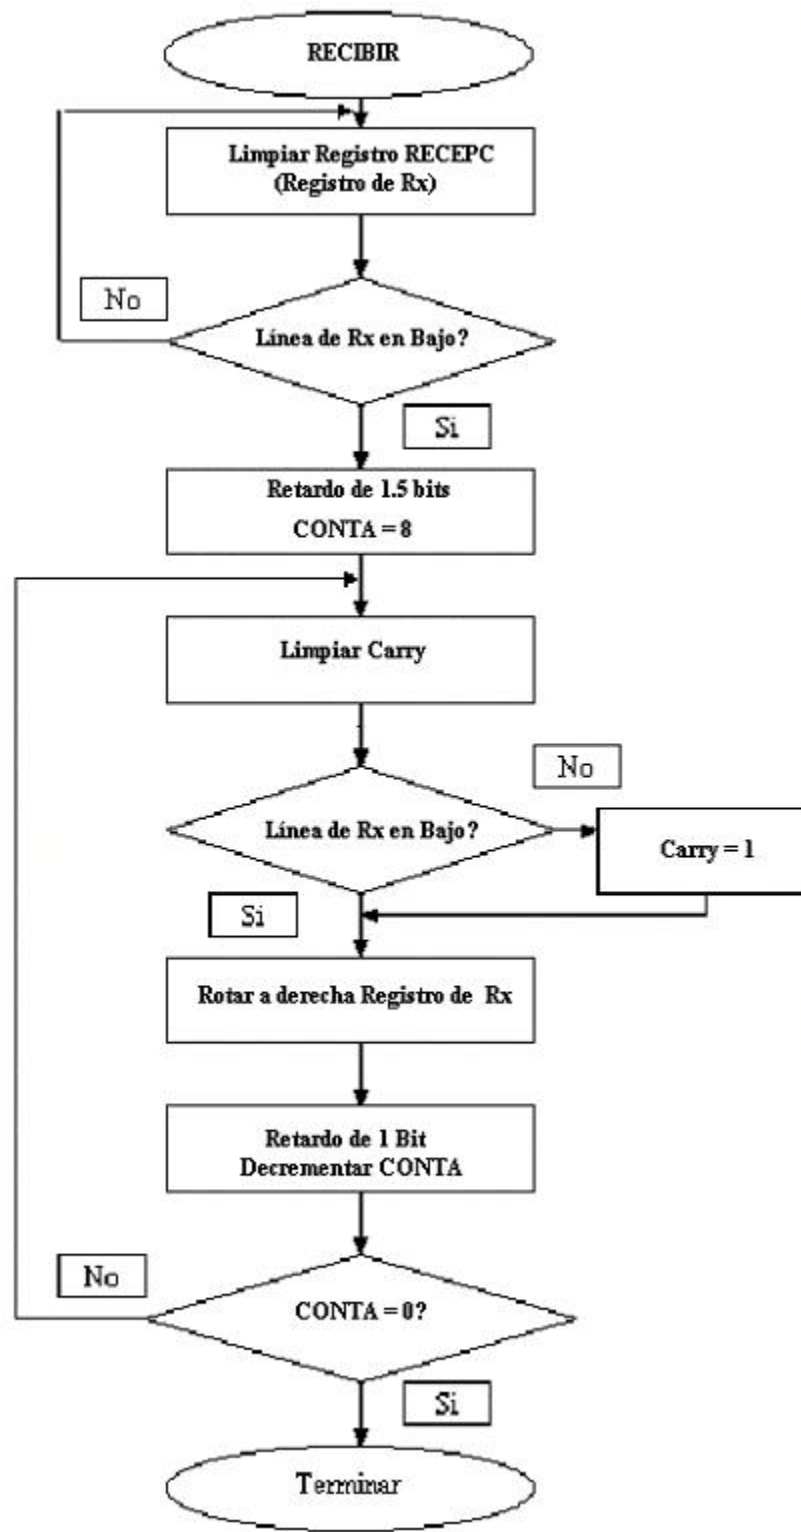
RECIBIR

Limpiar Registro RECEPC
(Registro de Rx)

No

Línea de Rx en Bajo?

Si

Retardo de 1.5 bits
CONTA = 8

Limpiar Carry

No

Línea de Rx en Bajo?

Carry = 1

Si

Rotar a derecha Registro de Rx

Retardo de 1 Bit
Decrementar CONTA

No

CONTA = 0?

Si

Terminar